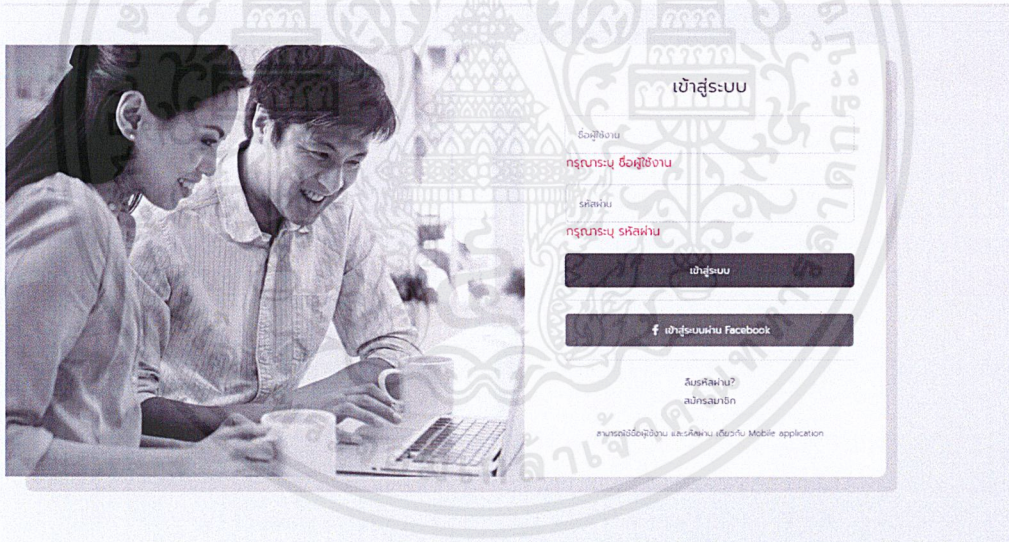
เข้าสู่ระบบ

ชื่อผู้ใช้งาน

กรุณาระบุ ชื่อผู้ใช้งาน

รหัสผ่าน

กรุณาระบุ รหัสผ่าน

เข้าสู่ระบบ

เข้าสู่ระบบผ่าน Facebook

ลืมรหัสผ่าน?

สมัครสมาชิก

สามารถใช้ชื่อผู้ใช้งาน และรหัสผ่าน เดียวกับ Mobile application